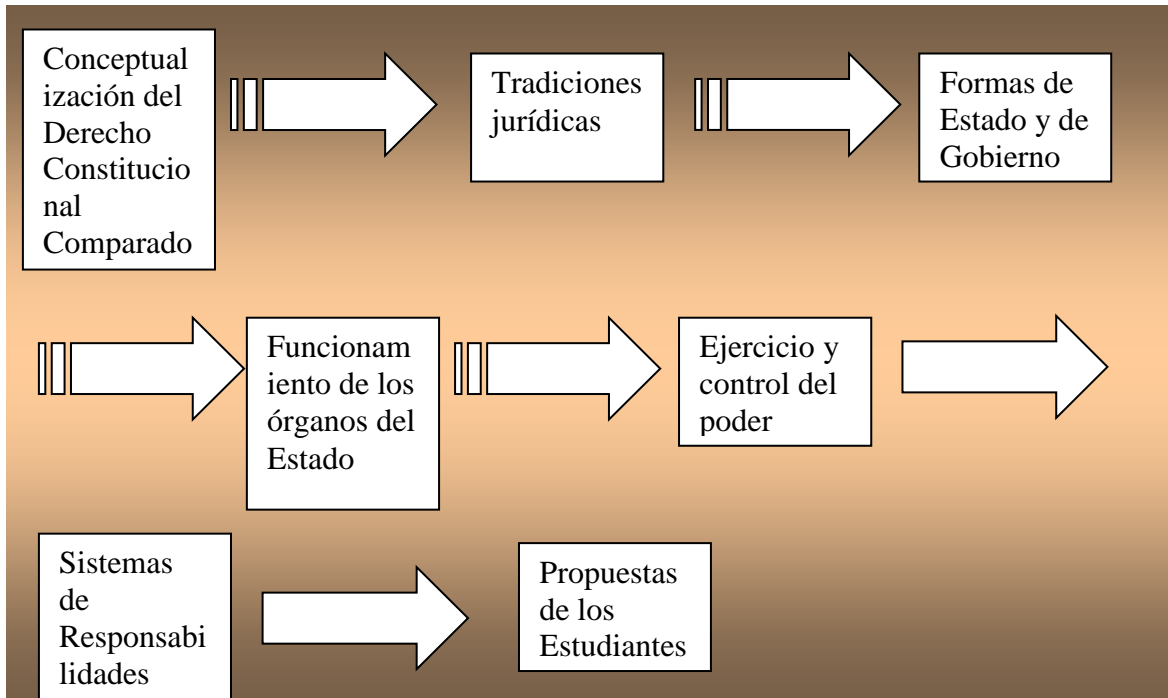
Conceptualización del Derecho Constitucional Comparado

Tradiciones jurídicas

Formas de Estado y de Gobierno

Funcionamiento de los órganos del Estado

Ejercicio y control del poder

Sistemas de Responsabilidades

Propuestas de los Estudiantes